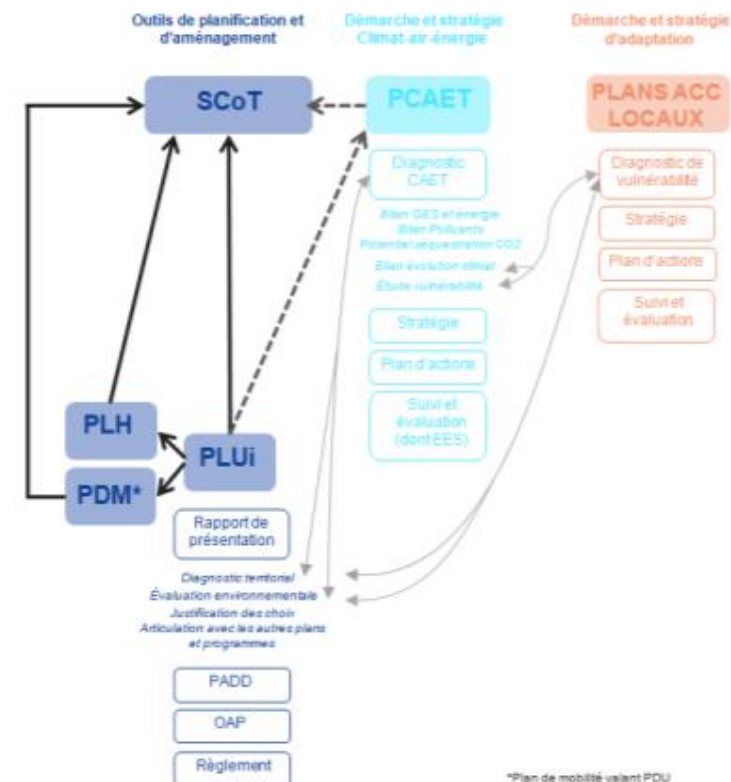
Outils de planification et d'aménagement

Démarche et stratégie Climat-air-énergie

Démarche et stratégie d'adaptation

SCoT

PCAET

PLANS ACC LOCAUX

Diagnostic CAET

Bilan GES et énergie
Bilan Polluants
Potentiel séquestration CO2
Bilan évolution climat
Étude vulnérabilité

Stratégie

Plan d'actions

Suivi et évaluation (dont EES)

Diagnostic de vulnérabilité

Stratégie

Plan d'actions

Suivi et évaluation

PLH

PLUi

PDM*

Rapport de présentation

Diagnostic territorial
Évaluation environnementale
Justification des choix
Articulation avec les autres plans et programmes

PADD

OAP

Règlement

*Plan de mobilité valant PDU